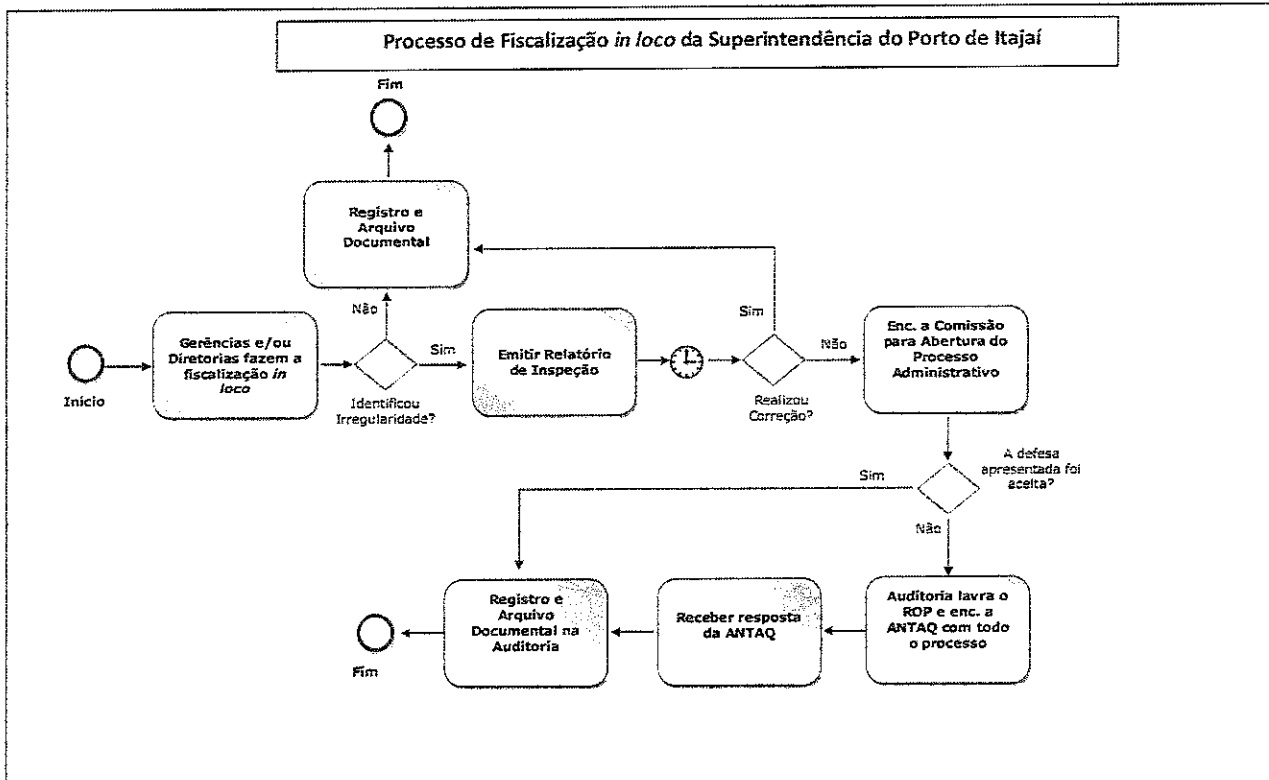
Processo de Fiscalização *in loco* da Superintendência do Porto de Itajaí

Fim

Registro e Arquivo Documental

Não

Sim

Início

Gerências e/ou Diretorias fazem a fiscalização *in loco*

Identificou Irregularidade?

Sim

Emitir Relatório de Inspeção

Realizou Correção?

Não

Enc. a Comissão para Abertura do Processo Administrativo

A defesa apresentada foi aceita?

Sim

Não

Auditoria lavra o ROP e enc. a ANTAQ com todo o processo

Receber resposta da ANTAQ

Registro e Arquivo Documental na Auditoria

Fim